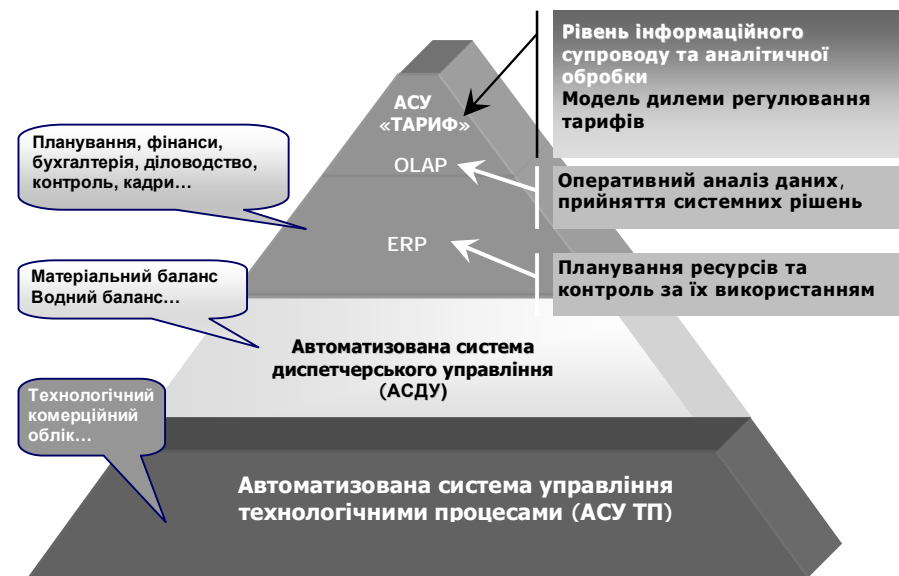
Рівень інформаційного супроводу та аналітичної обробки
Модель дилеми регулювання тарифів

АСУ «ТАРИФ»

Планування, фінанси, бухгалтерія, діловодство, контроль, кадри...

OLAP

Оперативний аналіз даних, прийняття системних рішень

ERP

Планування ресурсів та контроль за їх використанням

Матеріальний баланс
Водний баланс...

Автоматизована система диспетчерського управління (АСДУ)

Технологічний комерційний облік...

Автоматизована система управління технологічними процесами (АСУ ТП)